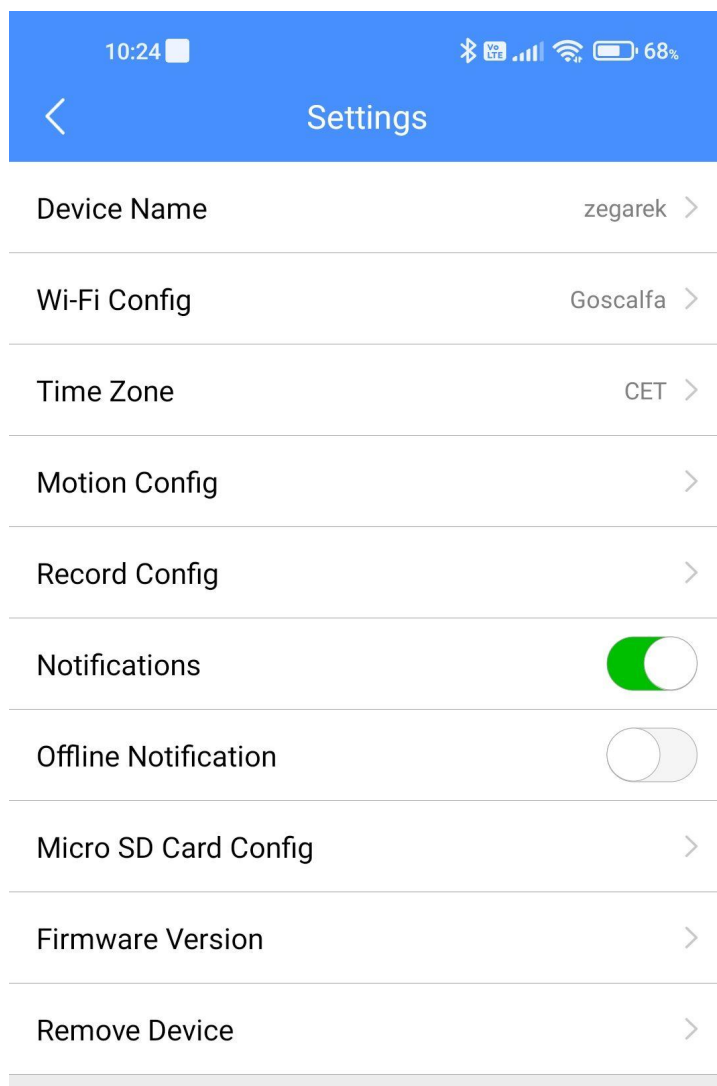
10:24

Vo LTE 68%

Settings

Device Name zegarek

Wi-Fi Config Goscalfa

Time Zone CET

Motion Config

Record Config

Notifications

Offline Notification

Micro SD Card Config

Firmware Version

Remove Device